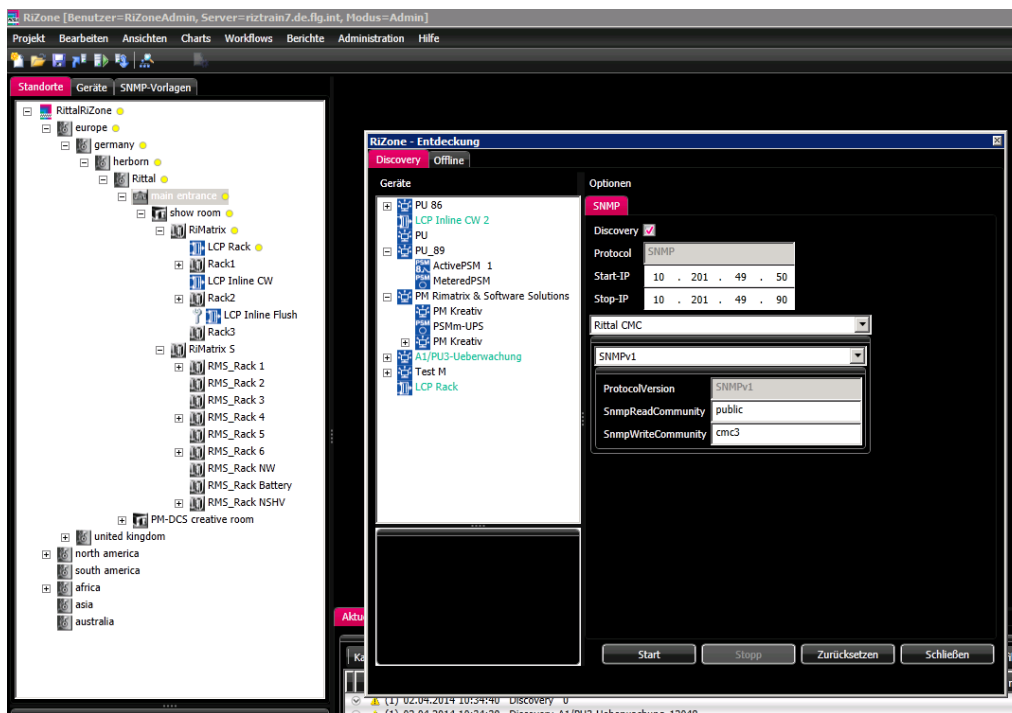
RiZone [Benutzer=RiZoneAdmin, Server=riztrain7.de.flg.int, Modus=Admin]

Projekt Bearbeiten Ansichten Charts Workflows Berichte Administration Hilfe

Standorte Geräte SNMP-Vorlagen

RittalRiZone
europe
germany
herborn
Rittal
main entrance
show room
RiMatrix
LCP Rack
Rack1
LCP Inline CW
Rack2
LCP Inline Flush
Rack3
RiMatrix S
RMS_Rack 1
RMS_Rack 2
RMS_Rack 3
RMS_Rack 4
RMS_Rack 5
RMS_Rack 6
RMS_Rack NW
RMS_Rack Battery
RMS_Rack NSHV
PM-DCS creative room
united kingdom
north america
south america
africa
asia
australia

RiZone - Entdeckung

Discovery Offline

Geräte

PU 86
LCP Inline CW 2
PU
PU_89
ActivePSM 1
MeteredPSM
PM Rimatrix & Software Solutions
PM Kreativ
PSMm-UPS
PM Kreativ
A1/PU3-Ueberwachung
Test M
LCP Rack

Optionen

SNMP

Discovery
Protocol SNMP
Start-IP 10 . 201 . 49 . 50
Stop-IP 10 . 201 . 49 . 90

Rittal CMC

SNMPv1

| ProtocolVersion | SNMPv1 |
|---|---|
| SnmpReadCommunity | public |
| SnmpWriteCommunity | cmc3 |

Start Stopp Zurücksetzen Schließen

Aktu

Ka

(1) 02.04.2014 10:34:40 Discovery 0
(1) 02.04.2014 10:34:38 Discovery A1/PU3-Ueberwachung 13048